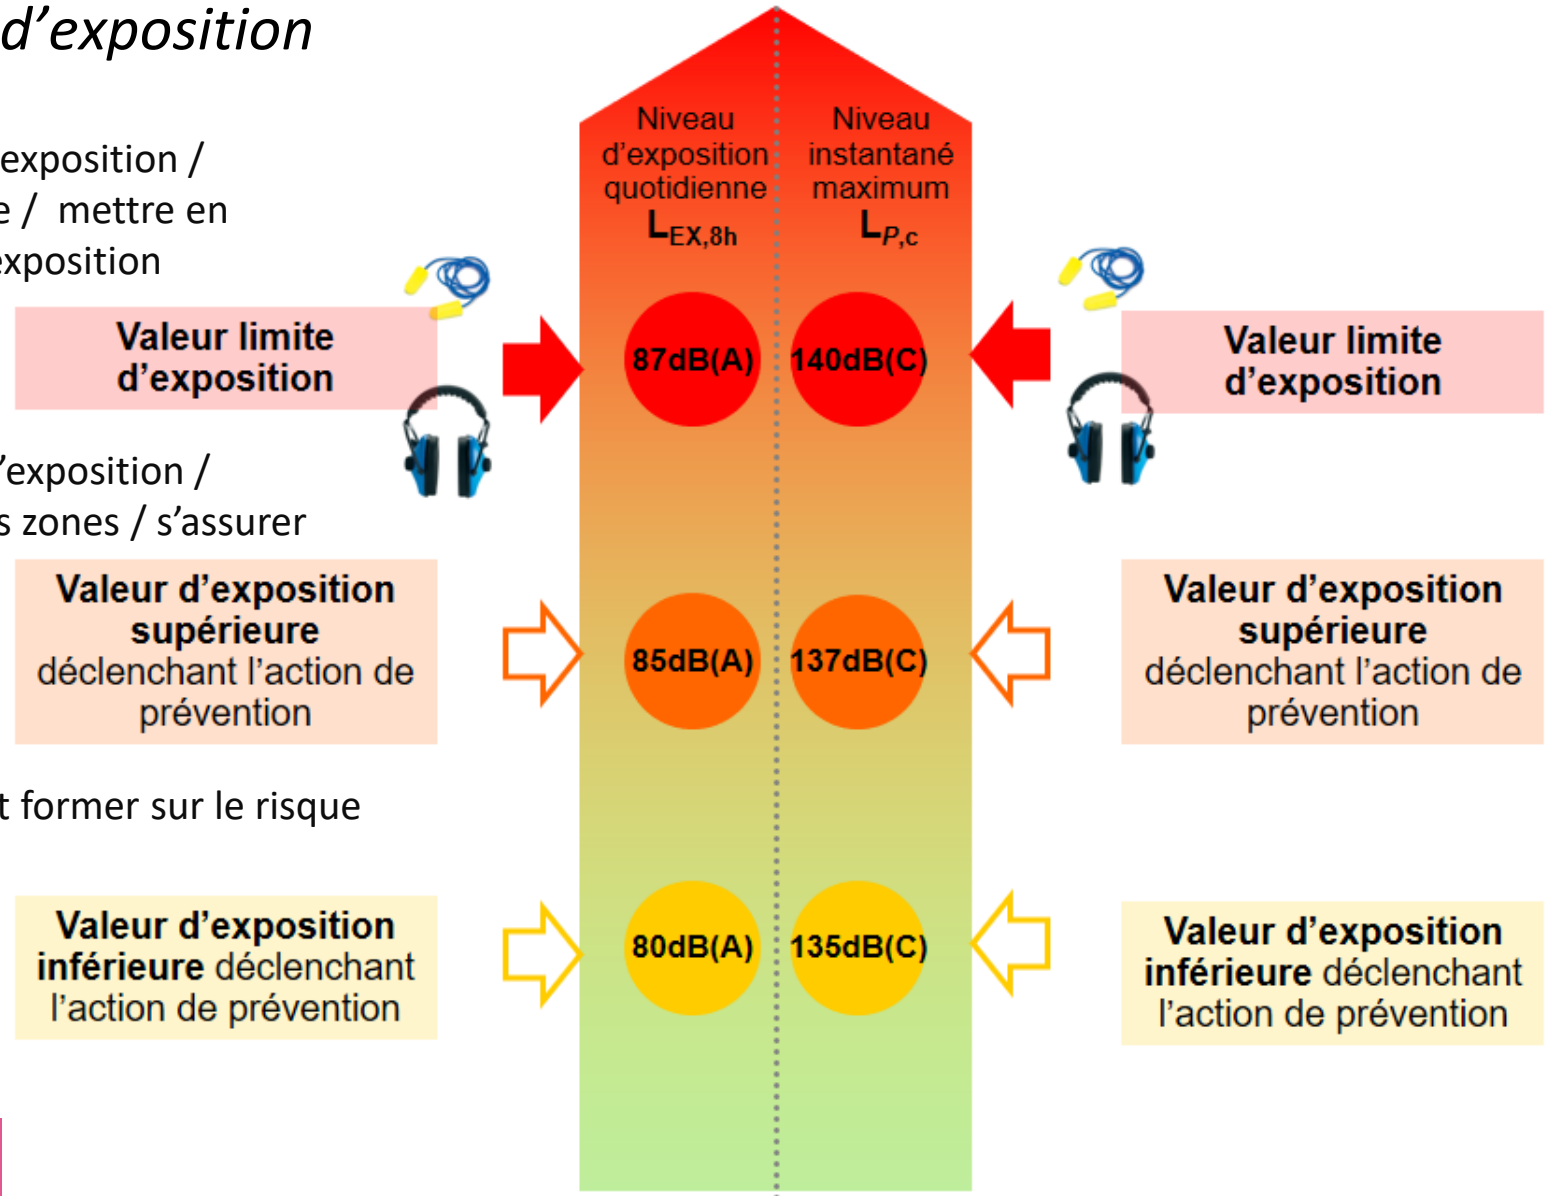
d’exposition

exposition /
e / mettre en
xposition

Valeur limite d’exposition

’exposition /
s zones / s’assurer

Valeur d’exposition supérieure déclenchant l’action de prévention

t former sur le risque

Valeur d’exposition inférieure déclenchant l’action de prévention

Niveau d’exposition quotidienne $L_{EX,8h}$

Niveau instantané maximum $L_{P,c}$

87dB(A)

140dB(C)

85dB(A)

137dB(C)

80dB(A)

135dB(C)

Valeur limite d’exposition

Valeur d’exposition supérieure déclenchant l’action de prévention

Valeur d’exposition inférieure déclenchant l’action de prévention